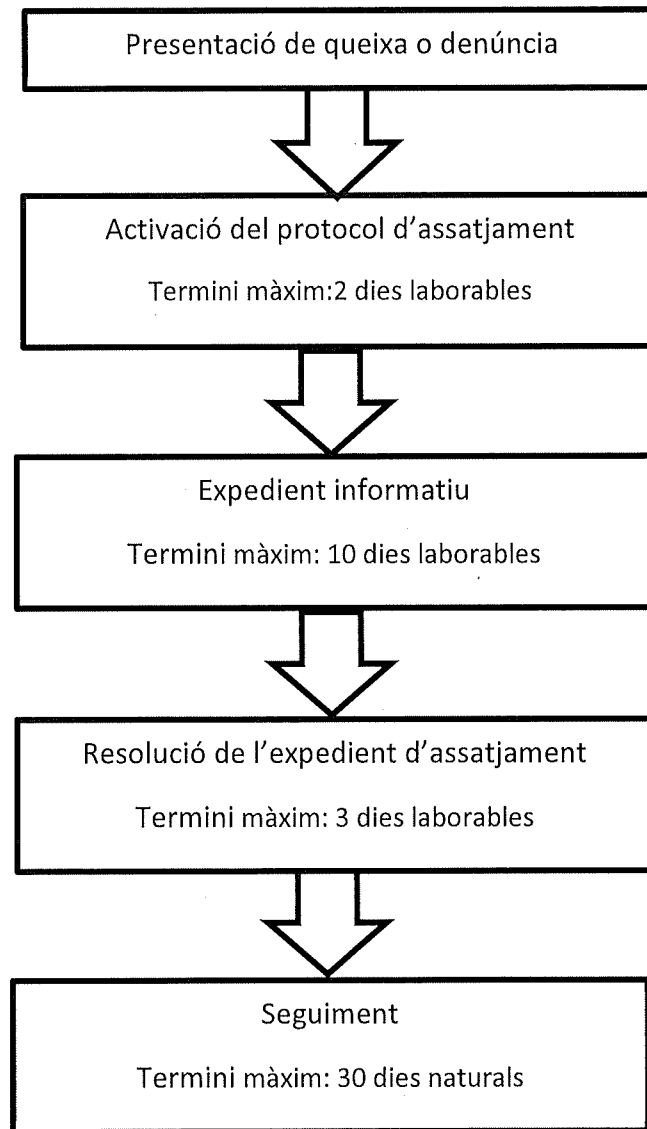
Presentació de queixa o denúncia

Activació del protocol d'assatjament

Termini màxim:2 dies laborables

Expedient informatiu

Termini màxim: 10 dies laborables

Resolució de l'expedient d'assatjament

Termini màxim: 3 dies laborables

Seguiment

Termini màxim: 30 dies naturals